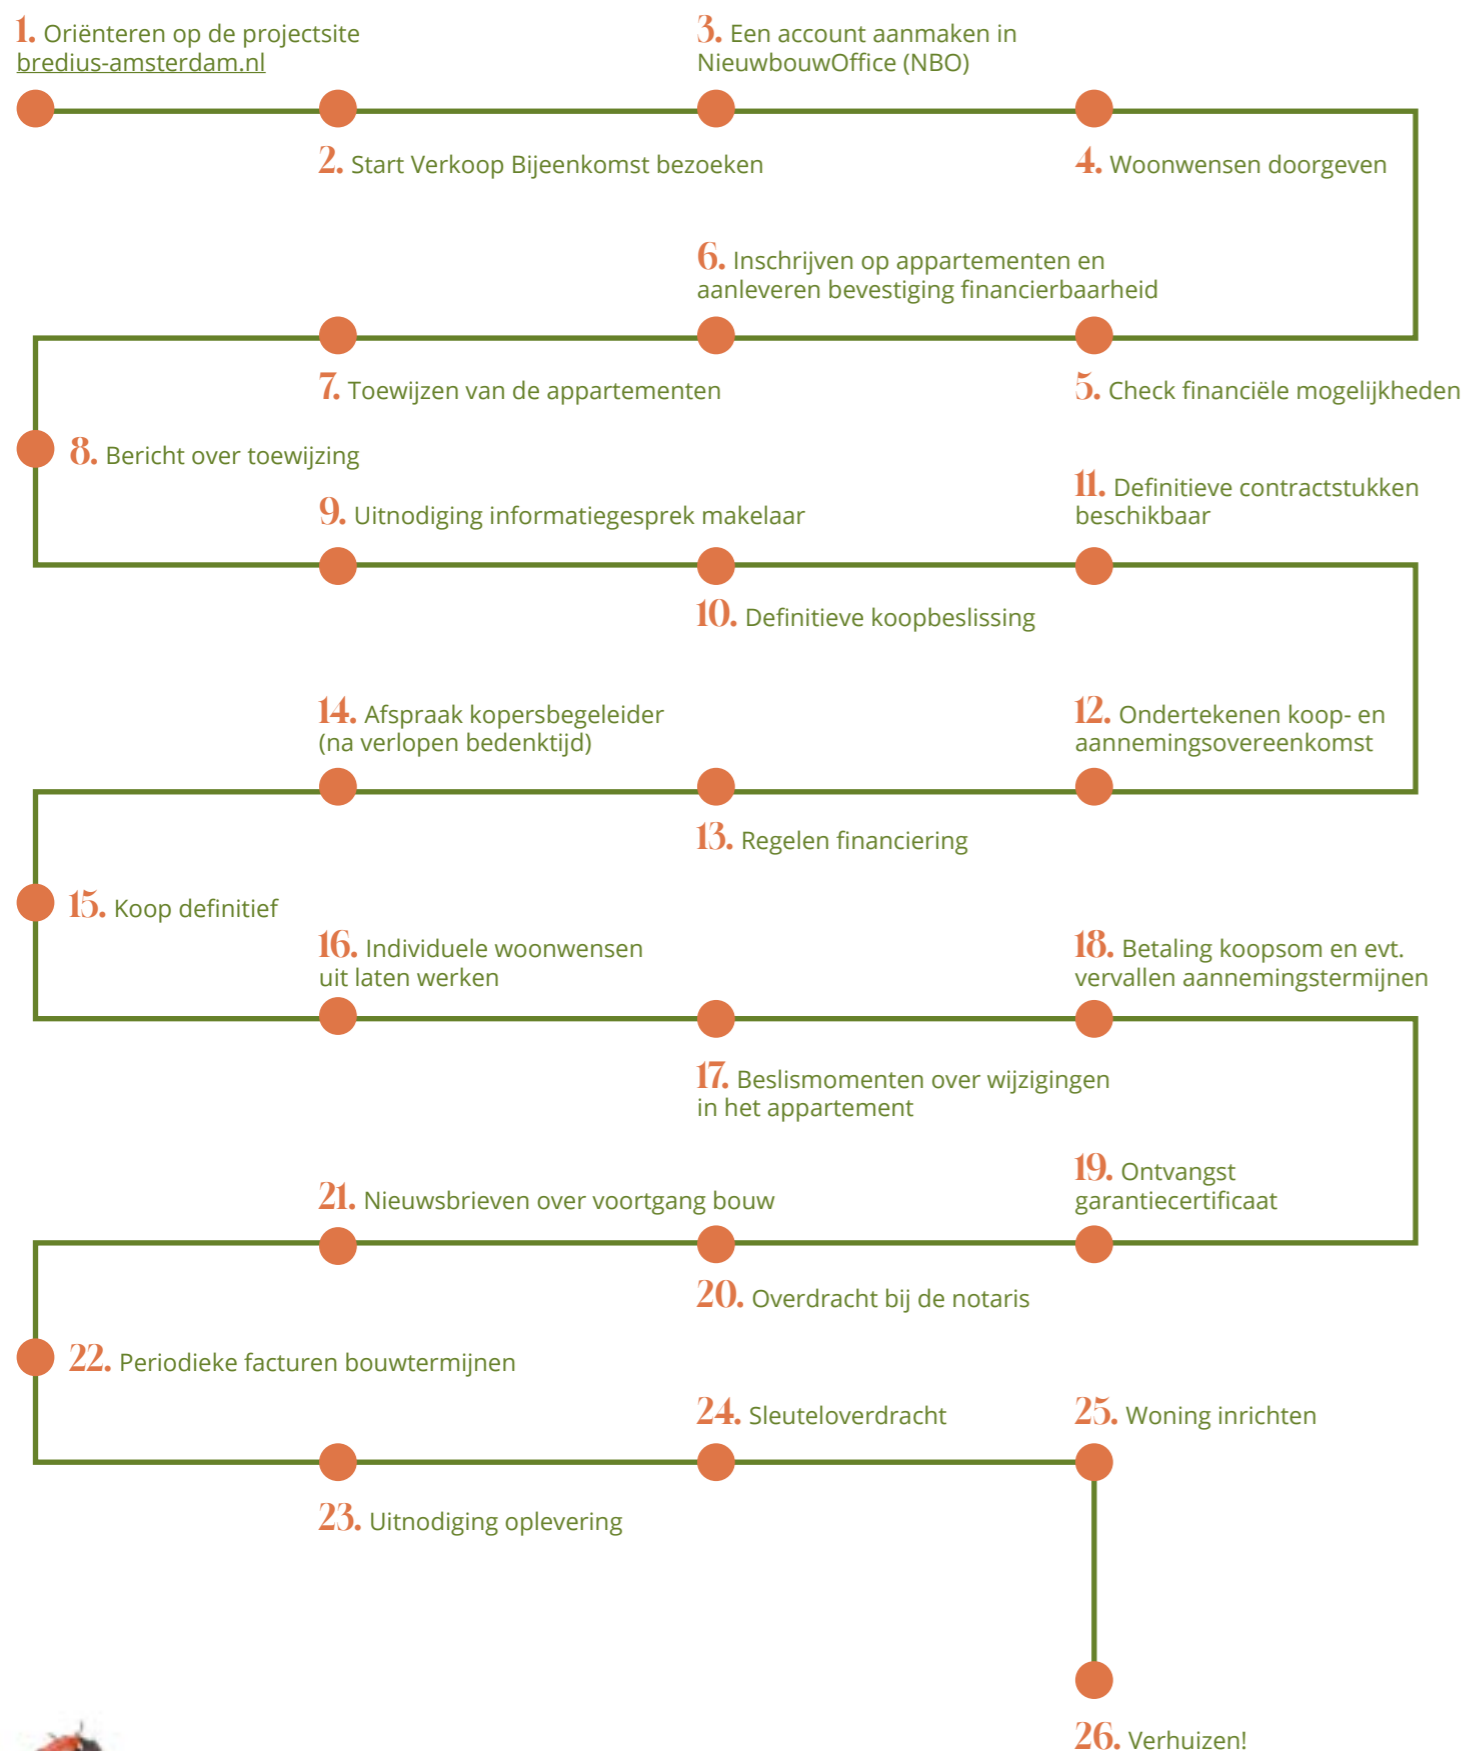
1. Oriënteren op de projectsite bredius-amsterdam.nl

3. Een account aanmaken in NieuwbouwOffice (NBO)

2. Start Verkoop Bijeenkomst bezoeken

4. Woonwensen doorgeven

6. Inschrijven op appartementen en aanleveren bevestiging financierbaarheid

7. Toewijzen van de appartementen

5. Check financiële mogelijkheden

8. Bericht over toewijzing

9. Uitnodiging informatiegesprek makelaar

11. Definitieve contractstukken beschikbaar

10. Definitieve koopbeslissing

14. Afspraak kopersbegeleider (na verlopen bedenktijd)

12. Ondertekenen koop- en aannemingsovereenkomst

13. Regelen financiering

15. Koop definitief

16. Individuele woonwensen uit laten werken

18. Betaling koopsom en evt. vervallen aannemingstermijnen

17. Beslismomenten over wijzigingen in het appartement

21. Nieuwsbrieven over voortgang bouw

19. Ontvangst garantiecertificaat

20. Overdracht bij de notaris

22. Periodieke facturen bouwtermijnen

24. Sleuteloverdracht

25. Woning inrichten

23. Uitnodiging oplevering

26. Verhuizen!